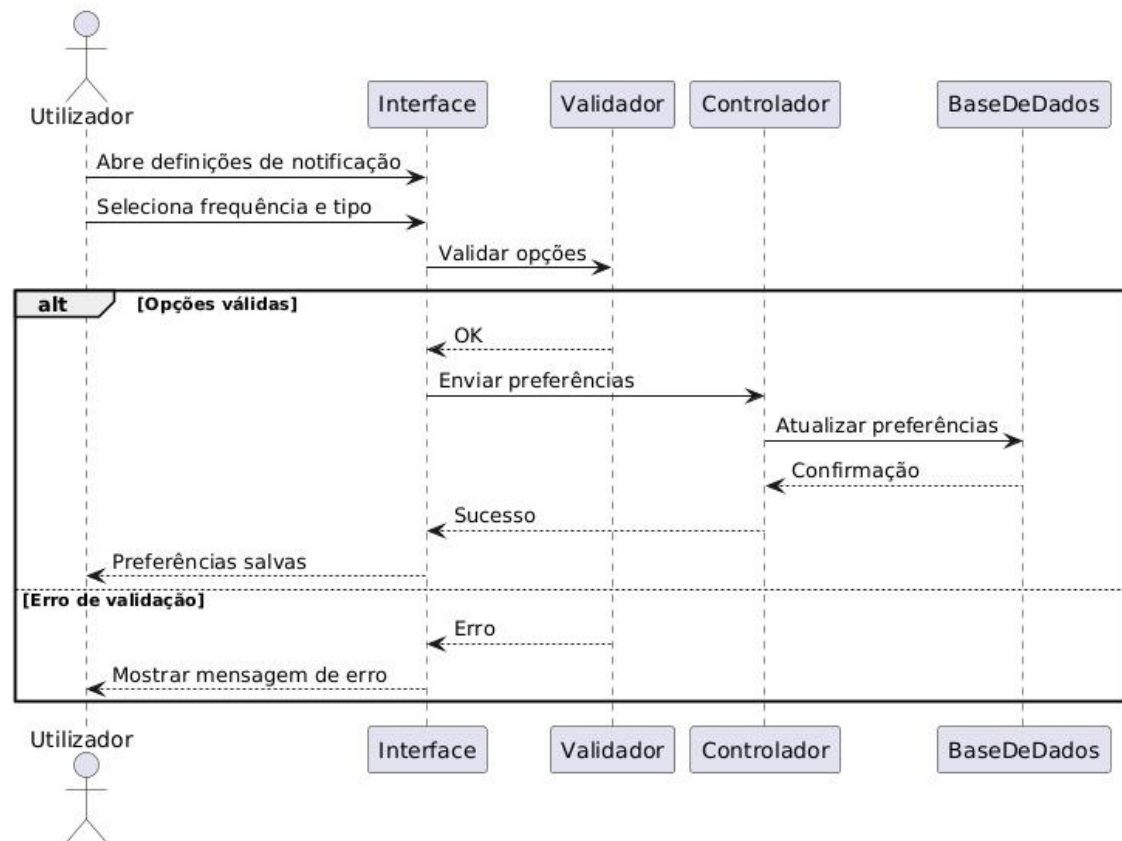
Utilizador

Interface

Validador

Controlador

BaseDeDados

Abre definições de notificação

Seleciona frequência e tipo

Validar opções

alt [Opções válidas]

OK

Enviar preferências

Atualizar preferências

Confirmação

Sucesso

Preferências salvas

[Erro de validação]

Erro

Mostrar mensagem de erro

Utilizador

Interface

Validador

Controlador

BaseDeDados